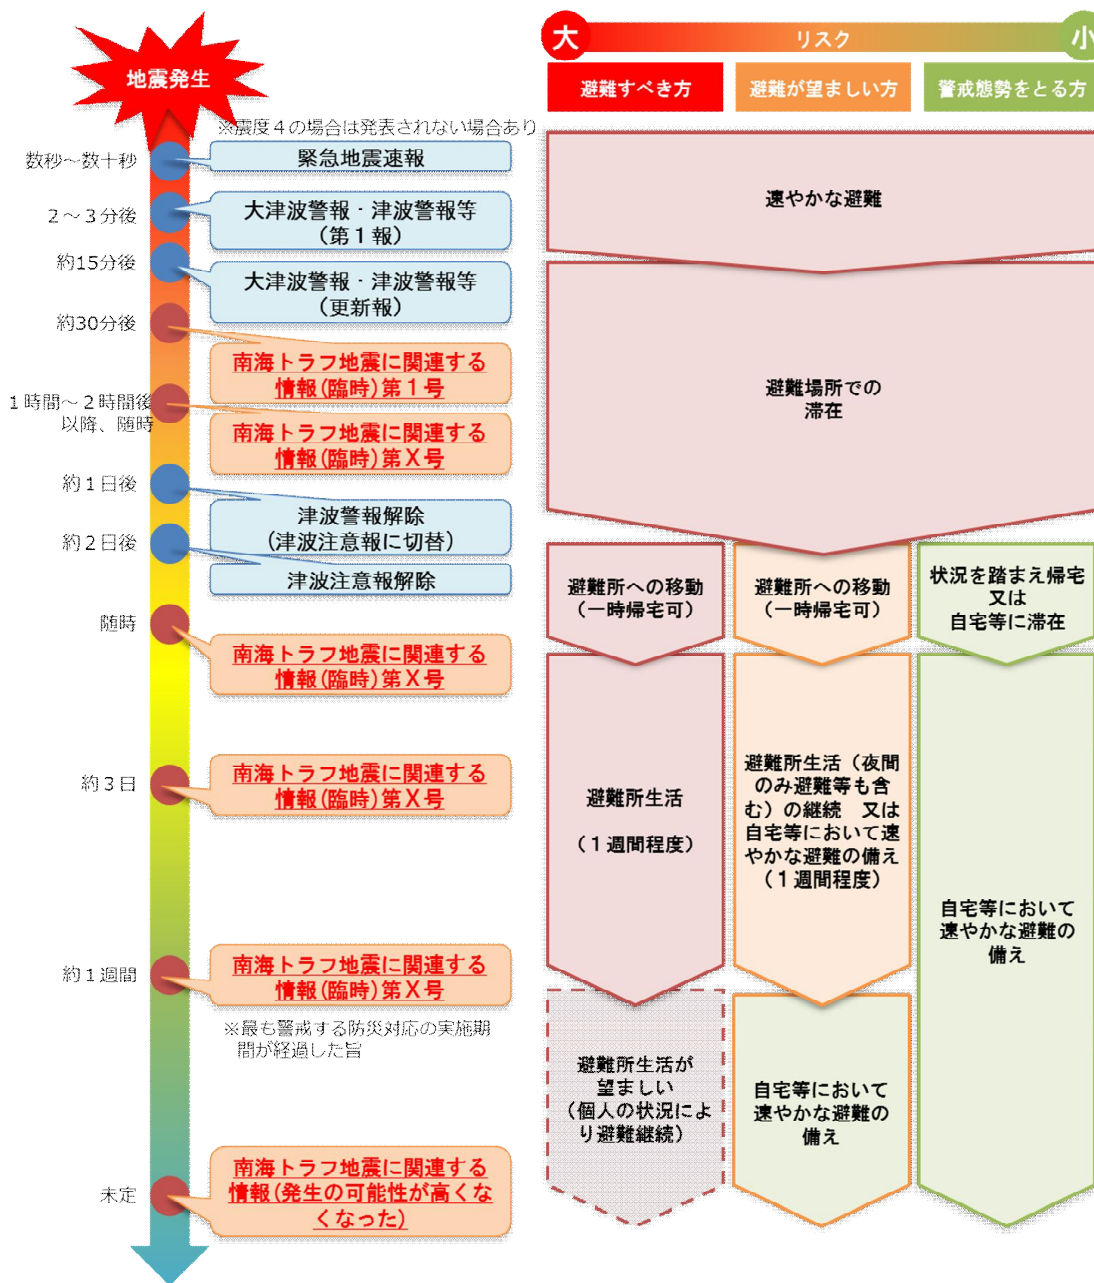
地震発生

大 リスク 小

避難すべき方 避難が望ましい方 警戒態勢をとる方

※震度４の場合は発表されない場合あり

数秒～数十秒
緊急地震速報

２～３分後
大津波警報・津波警報等（第１報）

約15分後
大津波警報・津波警報等（更新報）

約30分後
南海トラフ地震に関連する情報（臨時）第１号

１時間～２時間後以降、随時
南海トラフ地震に関連する情報（臨時）第Ｘ号

約１日後
津波警報解除（津波注意報に切替）

約２日後
津波注意報解除

随時
南海トラフ地震に関連する情報（臨時）第Ｘ号

約３日
南海トラフ地震に関連する情報（臨時）第Ｘ号

約１週間
南海トラフ地震に関連する情報（臨時）第Ｘ号

※最も警戒する防災対応の実施期間が経過した旨

未定
南海トラフ地震に関連する情報（発生の可能性が高くなくなった）

速やかな避難

避難場所での滞在

避難所への移動（一時帰宅可）

避難所への移動（一時帰宅可）

状況を踏まえ帰宅又は自宅等に滞在

避難所生活（１週間程度）

避難所生活（夜間のみ避難等も含む）の継続　又は自宅等において速やかな避難の備え（１週間程度）

自宅等において速やかな避難の備え

避難所生活が望ましい（個人の状況により避難継続）

自宅等において速やかな避難の備え